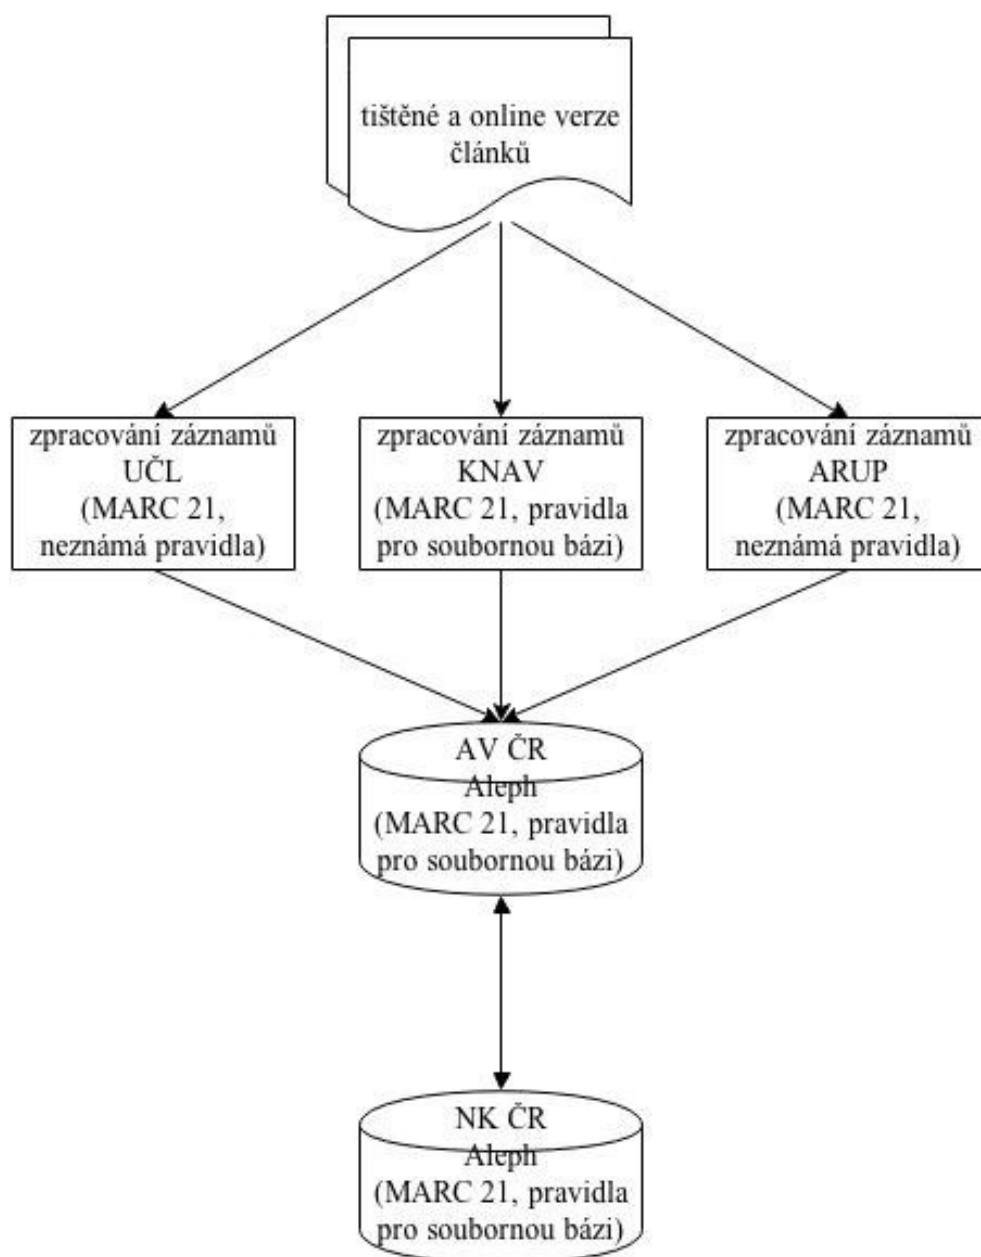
tištěné a online verze článků

zpracování záznamů UČL (MARC 21, neznámá pravidla)

zpracování záznamů KNAV (MARC 21, pravidla pro soubornou bázi)

zpracování záznamů ARUP (MARC 21, neznámá pravidla)

AV ČR Aleph (MARC 21, pravidla pro soubornou bázi)

NK ČR Aleph (MARC 21, pravidla pro soubornou bázi)